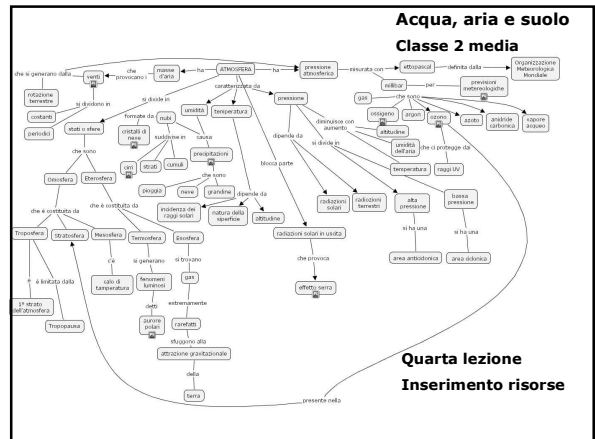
Acqua, aria e suolo
Classe 2 media

venti
che si generano dalla
che provocano i
masse d'aria
ha
ATMOSFERA
ha
pressione atmosferica
misurata con
ettopascal
definita dalla
Organizzazione Meteorologica Mondiale
millibar
per
previsioni meteorologiche
rotazione terrestre
si dividono in
costanti
periodici
si divide in
strati o sfere
formate da
nubi
cristalli di neve
suddivise in
cirri
strati
cumuli
caratterizzata da
umidità
temperatura
causa
precipitazioni
che sono
pioggia
neve
grandine
dipende da
incidenza dei raggi solari
natura della superficie
altitudine
pressione
dipende da
radiazioni solari
radiazioni terrestri
blocca parte
radiazioni solari in uscita
che provoca
effetto serra
diminuisce con aumento
altitudine
umidità dell'aria
si divide in
temperatura
alta pressione
bassa pressione
si ha una
area anticiclonica
si ha una
area ciclonica
gas
che sono
ossigeno
argon
ozono
azoto
anidride carbonica
vapore acqueo
che ci protegge dai
raggi UV
che sono
Omosfera
Eterosfera
che è costituita da
Troposfera
Stratosfera
Mesosfera
che è costituita da
Termosfera
Esosfera
c'è
calo di temperatura
si generano
fenomeni luminosi
detti
aurore polari
si trovano
gas
estremamente
rarefatti
sfuggono alla
attrazione gravitazionale
della
terra
è limitata dalla
1° strato dell'atmosfera
Tropopausa
presente nella
Quarta lezione
Inserimento risorse